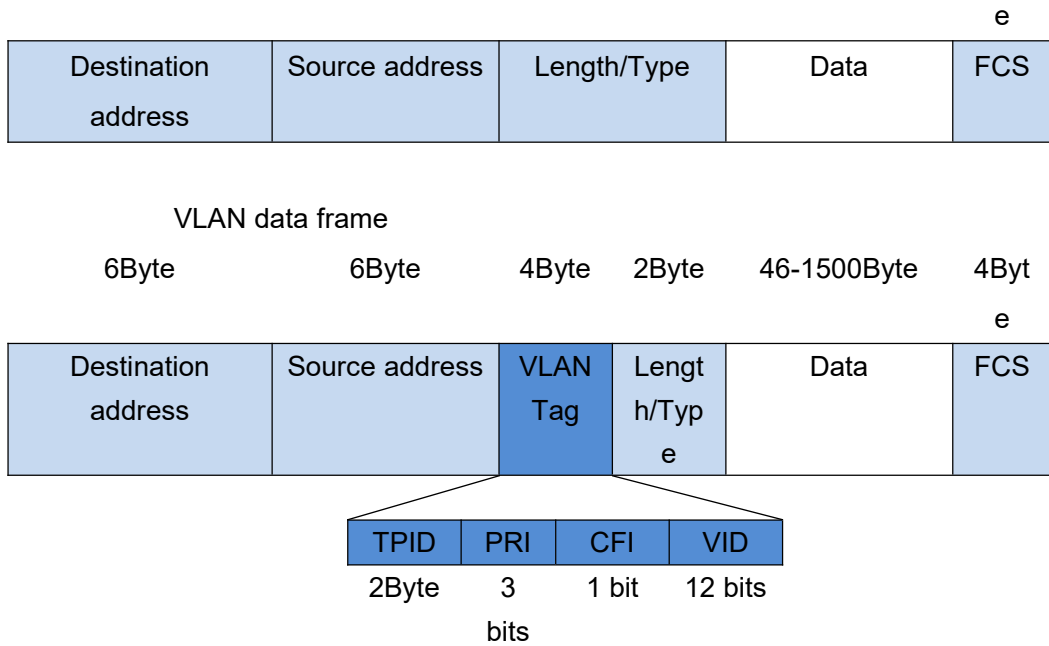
e

| Destination address | Source address | Length/Type | Data | FCS |
|---|---|---|---|---|

VLAN data frame

6Byte 6Byte 4Byte 2Byte 46-1500Byte 4Byte

| Destination address | Source address | VLAN Tag | Length/Type | Data | FCS |
|---|---|---|---|---|---|

| TPID | PRI | CFI | VID |
|---|---|---|---|
| 2Byte | 3 bits | 1 bit | 12 bits |